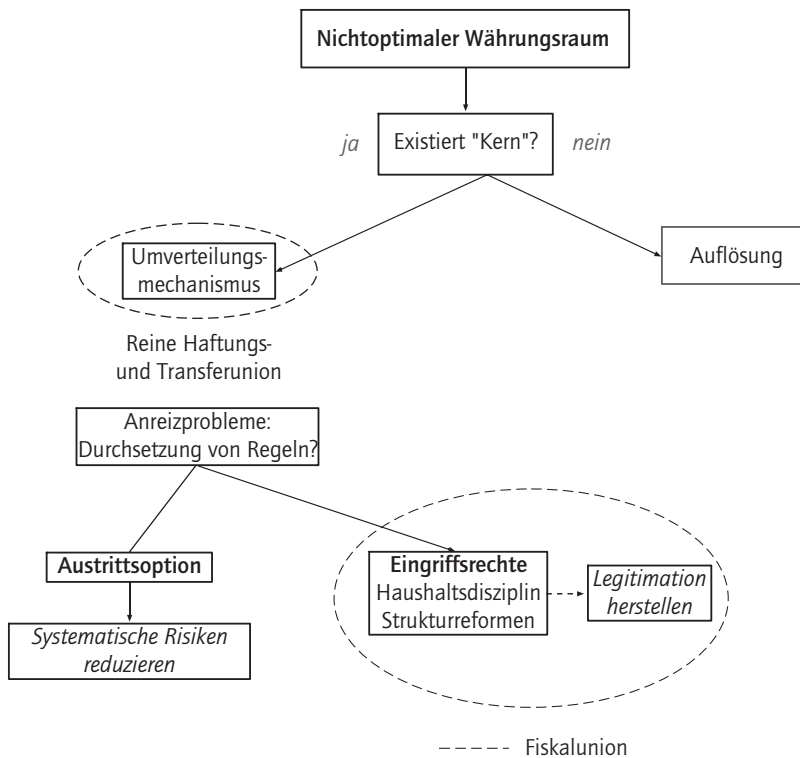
Nichtoptimaler Währungsraum

ja

Existiert "Kern"?

nein

Umverteilungsmechanismus

Auflösung

Reine Haftungs- und Transferunion

Anreizprobleme: Durchsetzung von Regeln?

Austrittsoption

Systematische Risiken reduzieren

Eingriffsrechte
Haushaltsdisziplin
Strukturreformen

Legitimation herstellen

– – – – – Fiskalunion